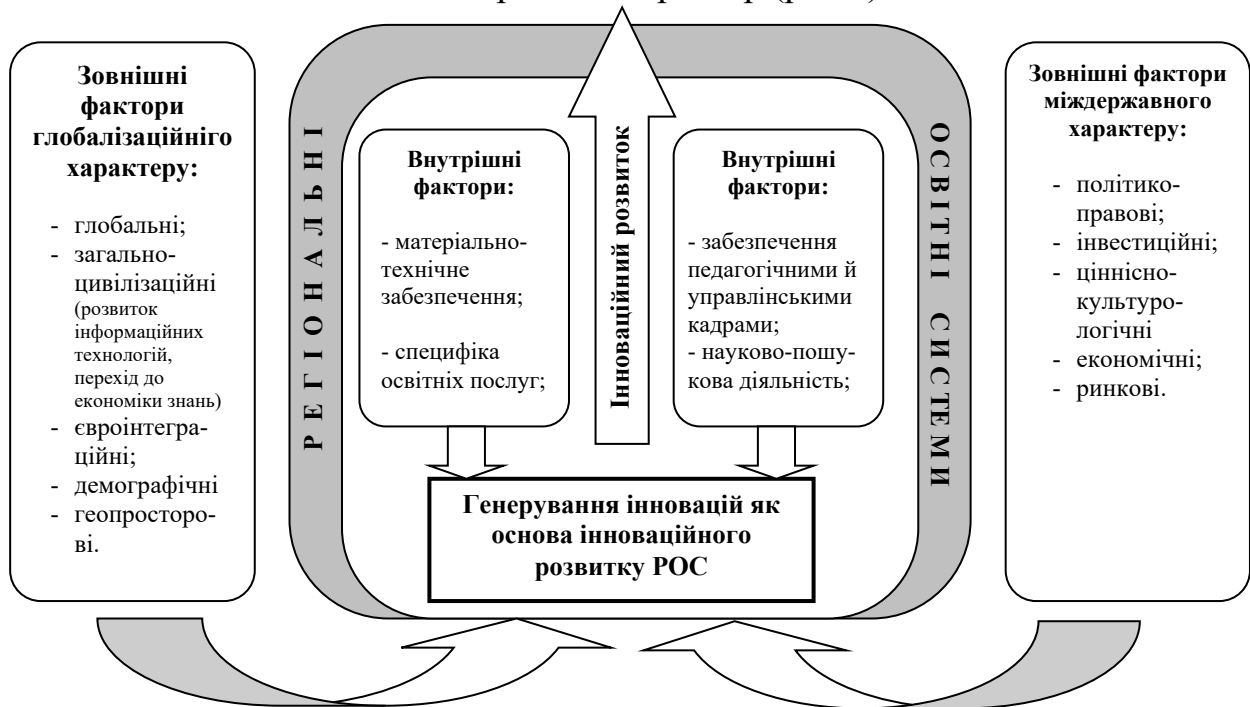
Зовнішні фактори глобалізаційного характеру:

- глобальні;
- загальноцивілізаційні (розвиток інформаційних технологій, перехід до економіки знань)
- євроінтеграційні;
- демографічні
- геопросторові.

РЕГІОНАЛЬНІ

Внутрішні фактори:

- матеріально-технічне забезпечення;

- специфіка освітніх послуг;

Інноваційний розвиток

Внутрішні фактори:

- забезпечення педагогічними й управлінськими кадрами;
- науково-пошукова діяльність;

ОСВІТНІ СИСТЕМИ

Генерування інновацій як основа інноваційного розвитку РОС

Зовнішні фактори міждержавного характеру:

- політико-правові;
- інвестиційні;
- ціннісно-культурологічні
- економічні;
- ринкові.